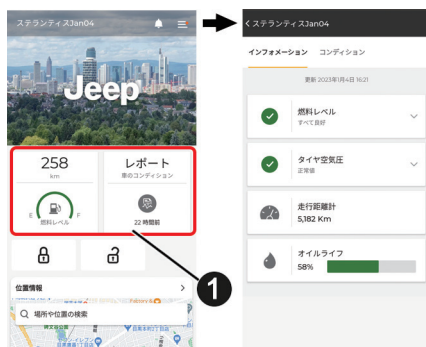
ステランティスJan04

Jeep

258
km

E F
燃料レベル

レポート
車のコンディション

22 時間前

位置情報

Q 場所や位置の検索

1

< ステランティスJan04

インフォメーション コンディション

更新 2023年1月4日 16:21

燃料レベル
すべて良好

タイヤ空気圧
正常値

走行距離計
5,182 Km

オイルライフ
58%